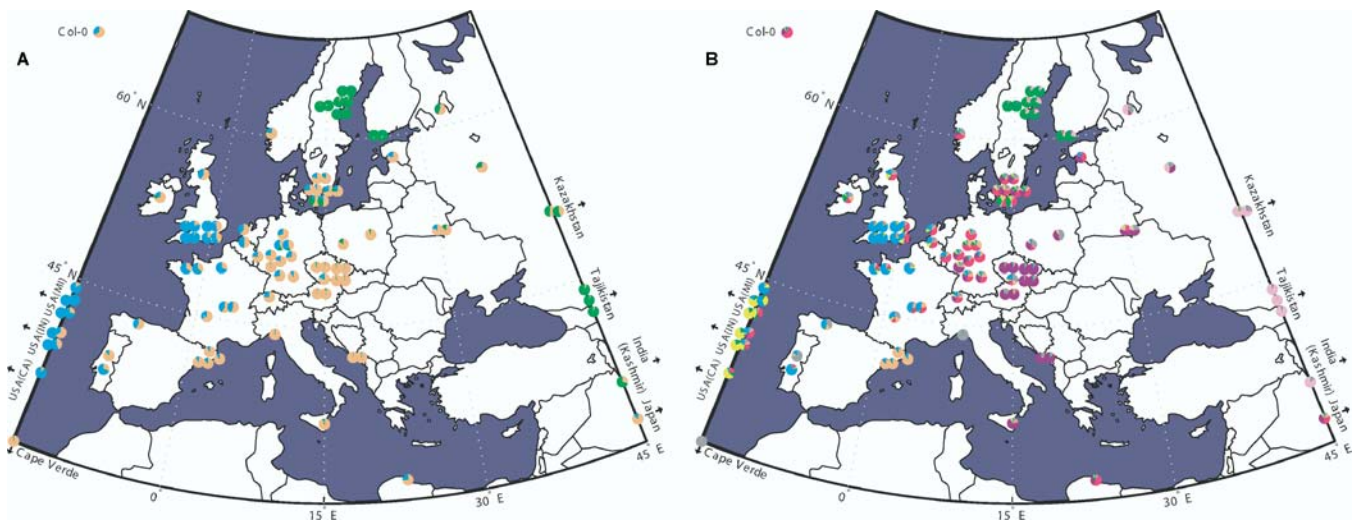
A

Col-0

60° N

45° N

USA(CA) USA(IN) USA(MI)

Kazakhstan

Tajikistan

India (Kashmir) Japan

Cape Verde

0

15° E

30° E

45° E

B

Col-0

60° N

45° N

USA(CA) USA(IN) USA(MI)

Kazakhstan

Tajikistan

India (Kashmir) Japan

Cape Verde

0

15° E

30° E

45° E